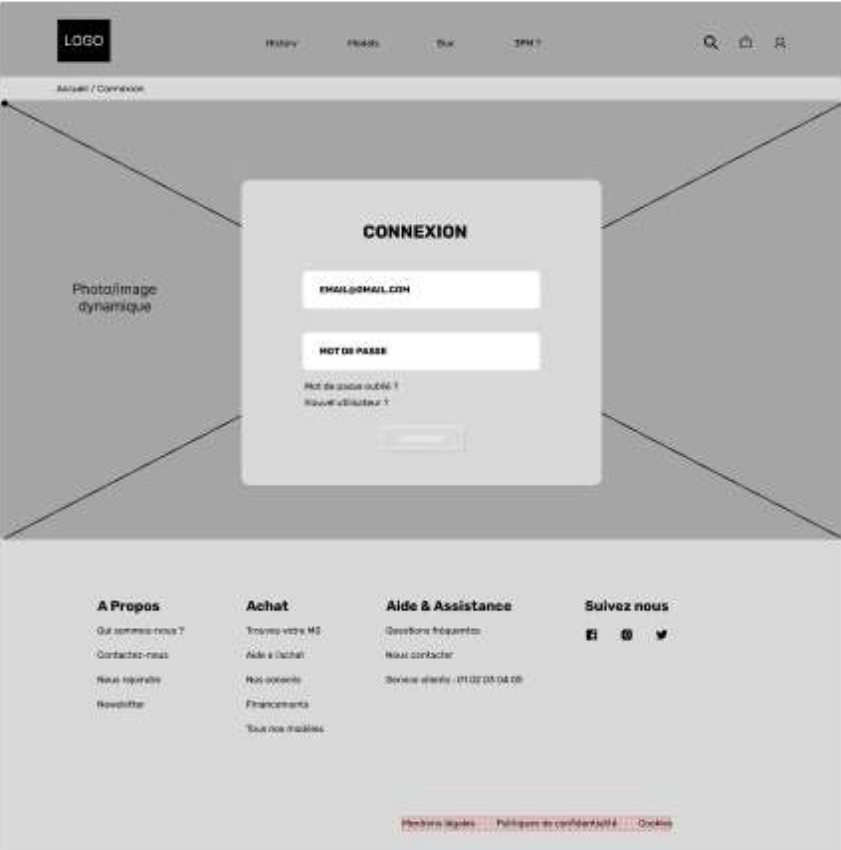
LOGO

History Models Buy 3PM ?

Accueil / Connexion

Photo/image dynamique

CONNEXION

EMAIL@GMAIL.COM

MOT DE PASSE

Mot de passe oublié ?
Nouvel utilisateur ?

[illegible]

A Propos
Qui sommes-nous ?
Contactez-nous
Nous rejoindre
Newsletter

Achat
Trouvez votre M3
Aide à l'achat
Nos conseils
Financements
Tous nos modèles

Aide & Assistance
Questions fréquentes
Nous contacter
Service clients : 01 02 03 04 05

Suivez nous

Mentions légales Politiques de confidentialité Cookies